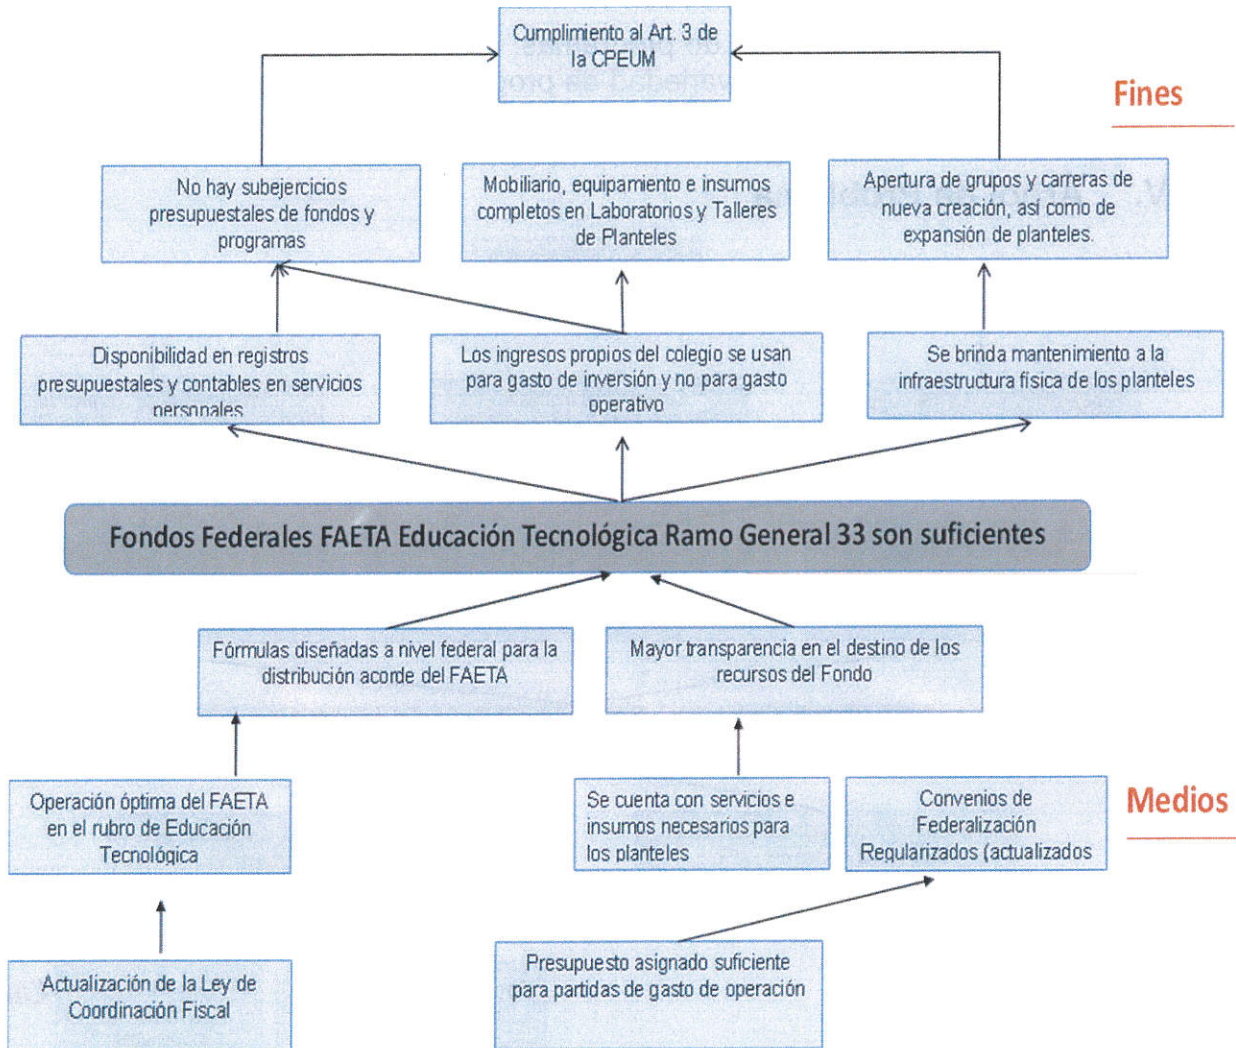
Cumplimiento al Art. 3 de la CPEUM

Fines

No hay subejercicios presupuestales de fondos y programas

Mobiliario, equipamiento e insumos completos en Laboratorios y Talleres de Planteles

Apertura de grupos y carreras de nueva creación, así como de expansión de planteles.

Disponibilidad en registros presupuestales y contables en servicios personales

Los ingresos propios del colegio se usan para gasto de inversión y no para gasto operativo

Se brinda mantenimiento a la infraestructura física de los planteles

Fondos Federales FAETA Educación Tecnológica Ramo General 33 son suficientes

Fórmulas diseñadas a nivel federal para la distribución acorde del FAETA

Mayor transparencia en el destino de los recursos del Fondo

Operación óptima del FAETA en el rubro de Educación Tecnológica

Se cuenta con servicios e insumos necesarios para los planteles

Convenios de Federalización Regularizados (actualizados

Medios

Actualización de la Ley de Coordinación Fiscal

Presupuesto asignado suficiente para partidas de gasto de operación